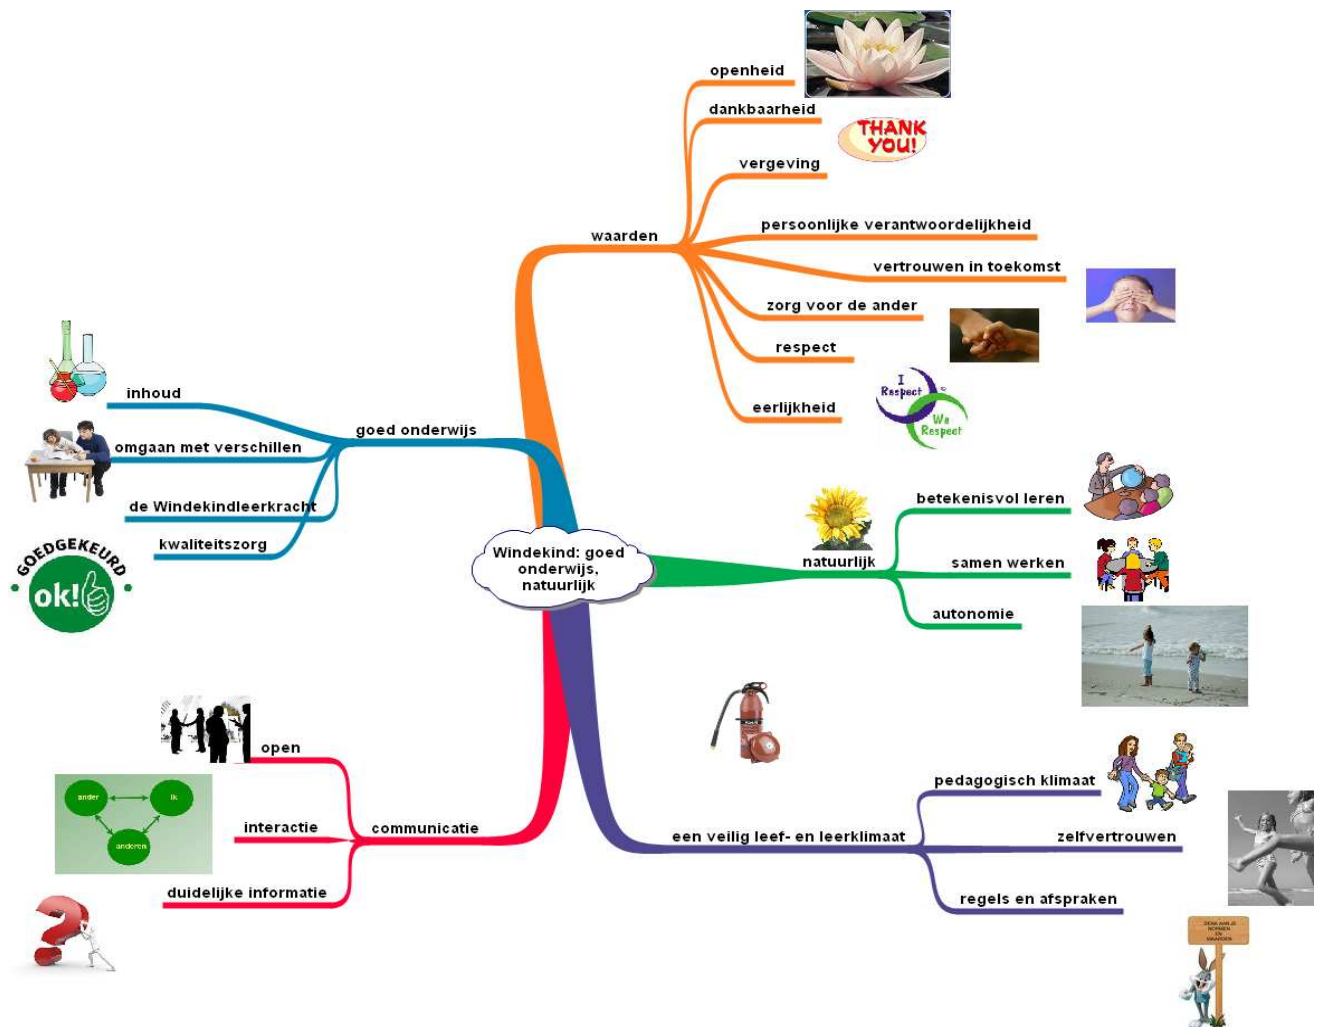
Windekind: goed onderwijs, natuurlijk

waarden
openheid
dankbaarheid
THANK YOU!
vergeving
persoonlijke verantwoordelijkheid
vertrouwen in toekomst
zorg voor de ander
respect
eerlijkheid
I Respect We Respect

natuurlijk
betekenisvol leren
samen werken
autonomie

een veilig leef- en leerklimaat
pedagogisch klimaat
zelfvertrouwen
regels en afspraken

communicatie
open
interactie
ander
ik
anderen
duidelijke informatie

goed onderwijs
inhoud
omgaan met verschillen
de Windekindleerkracht
kwaliteitszorg
GOEDGEKEURD
ok!